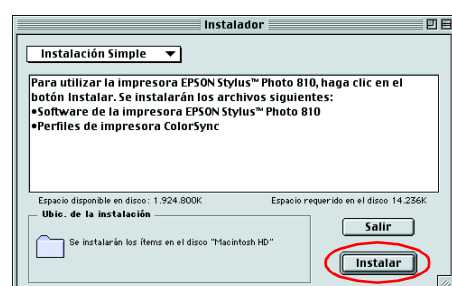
Instalador

Instalación Simple

Para utilizar la impresora EPSON Stylus™ Photo 810, haga clic en el botón Instalar. Se instalarán los archivos siguientes:
•Software de la impresora EPSON Stylus™ Photo 810
•Perfiles de impresora ColorSync

Espacio disponible en disco: 1.924.800K

Espacio requerido en el disco 14.236K

Ubic. de la instalación

Se instalarán los ítems en el disco "Macintosh HD"

Salir

Instalar